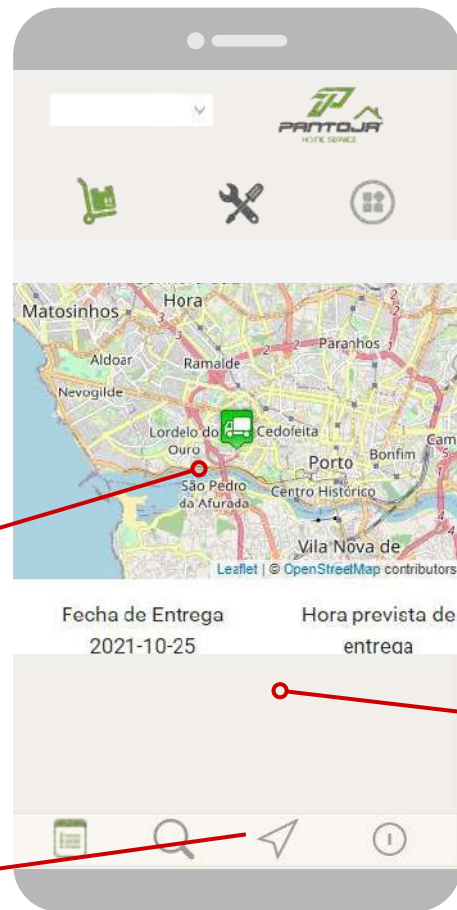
PANTOJA
HOME SERVICE

Matosinhos
Hora
Aldoar
Ramalde
Paranhos
Nevogilde
Lordelo do Ouro
Cedofeita
Porto
Bonfim
Cam
São Pedro da Afurada
Centro Histórico
Vila Nova de
Leaflet | © OpenStreetMap contributors

Fecha de Entrega
2021-10-25

Hora prevista de entrega